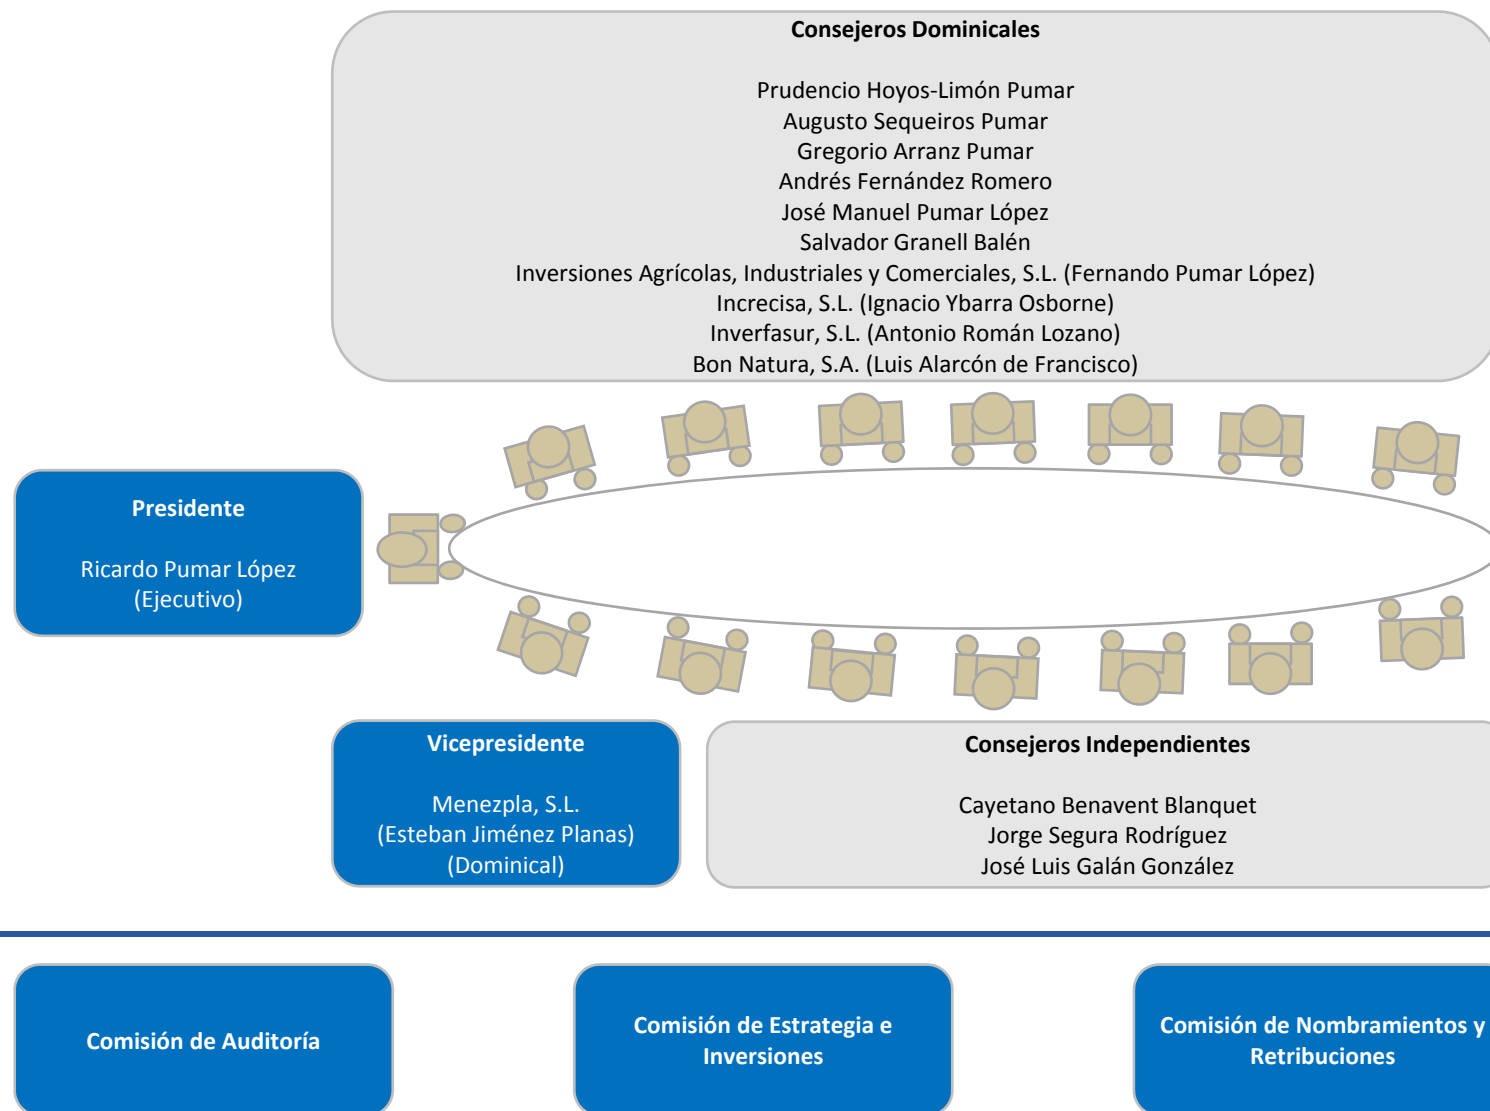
Consejeros Dominicales

Prudencio Hoyos-Limón Pumar
Augusto Sequeiros Pumar
Gregorio Arranz Pumar
Andrés Fernández Romero
José Manuel Pumar López
Salvador Granell Balén
Inversiones Agrícolas, Industriales y Comerciales, S.L. (Fernando Pumar López)
Increcisa, S.L. (Ignacio Ybarra Osborne)
Inverfasur, S.L. (Antonio Román Lozano)
Bon Natura, S.A. (Luis Alarcón de Francisco)

Presidente

Ricardo Pumar López
(Ejecutivo)

Vicepresidente

Menezpla, S.L.
(Esteban Jiménez Planas)
(Dominical)

Consejeros Independientes

Cayetano Benavent Blanquet
Jorge Segura Rodríguez
José Luis Galán González

Comisión de Auditoría

Comisión de Estrategia e Inversiones

Comisión de Nombramientos y Retribuciones